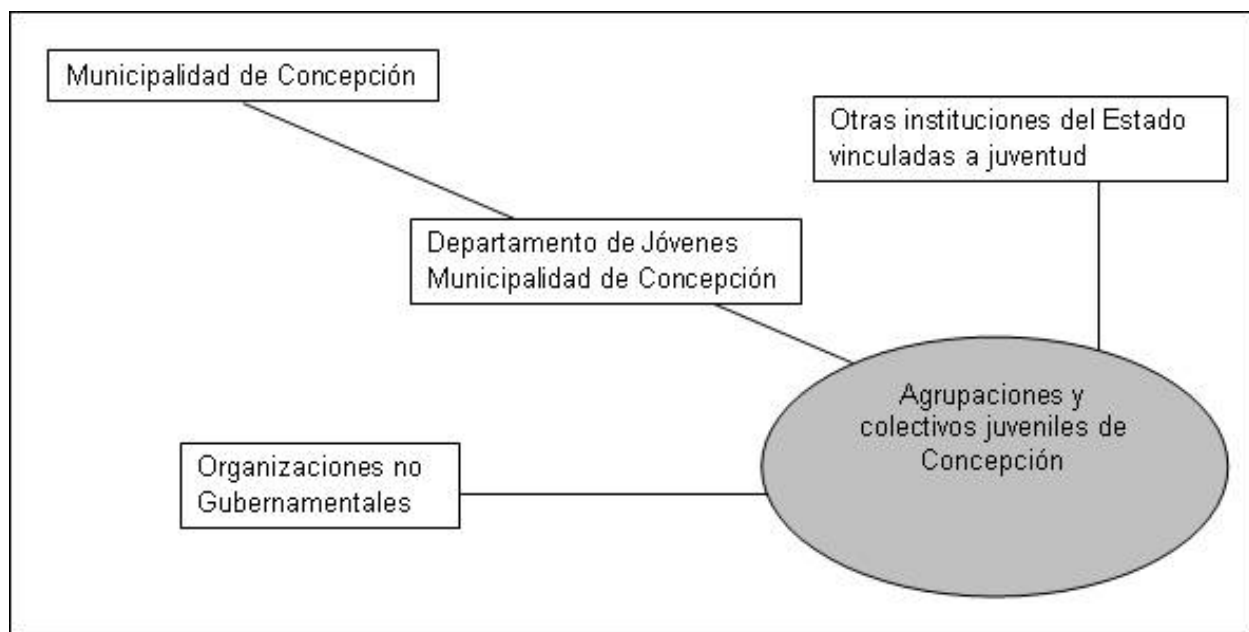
Municipalidad de Concepción

Otras instituciones del Estado vinculadas a juventud

Departamento de Jóvenes Municipalidad de Concepción

Agrupaciones y colectivos juveniles de Concepción

Organizaciones no Gubernamentales